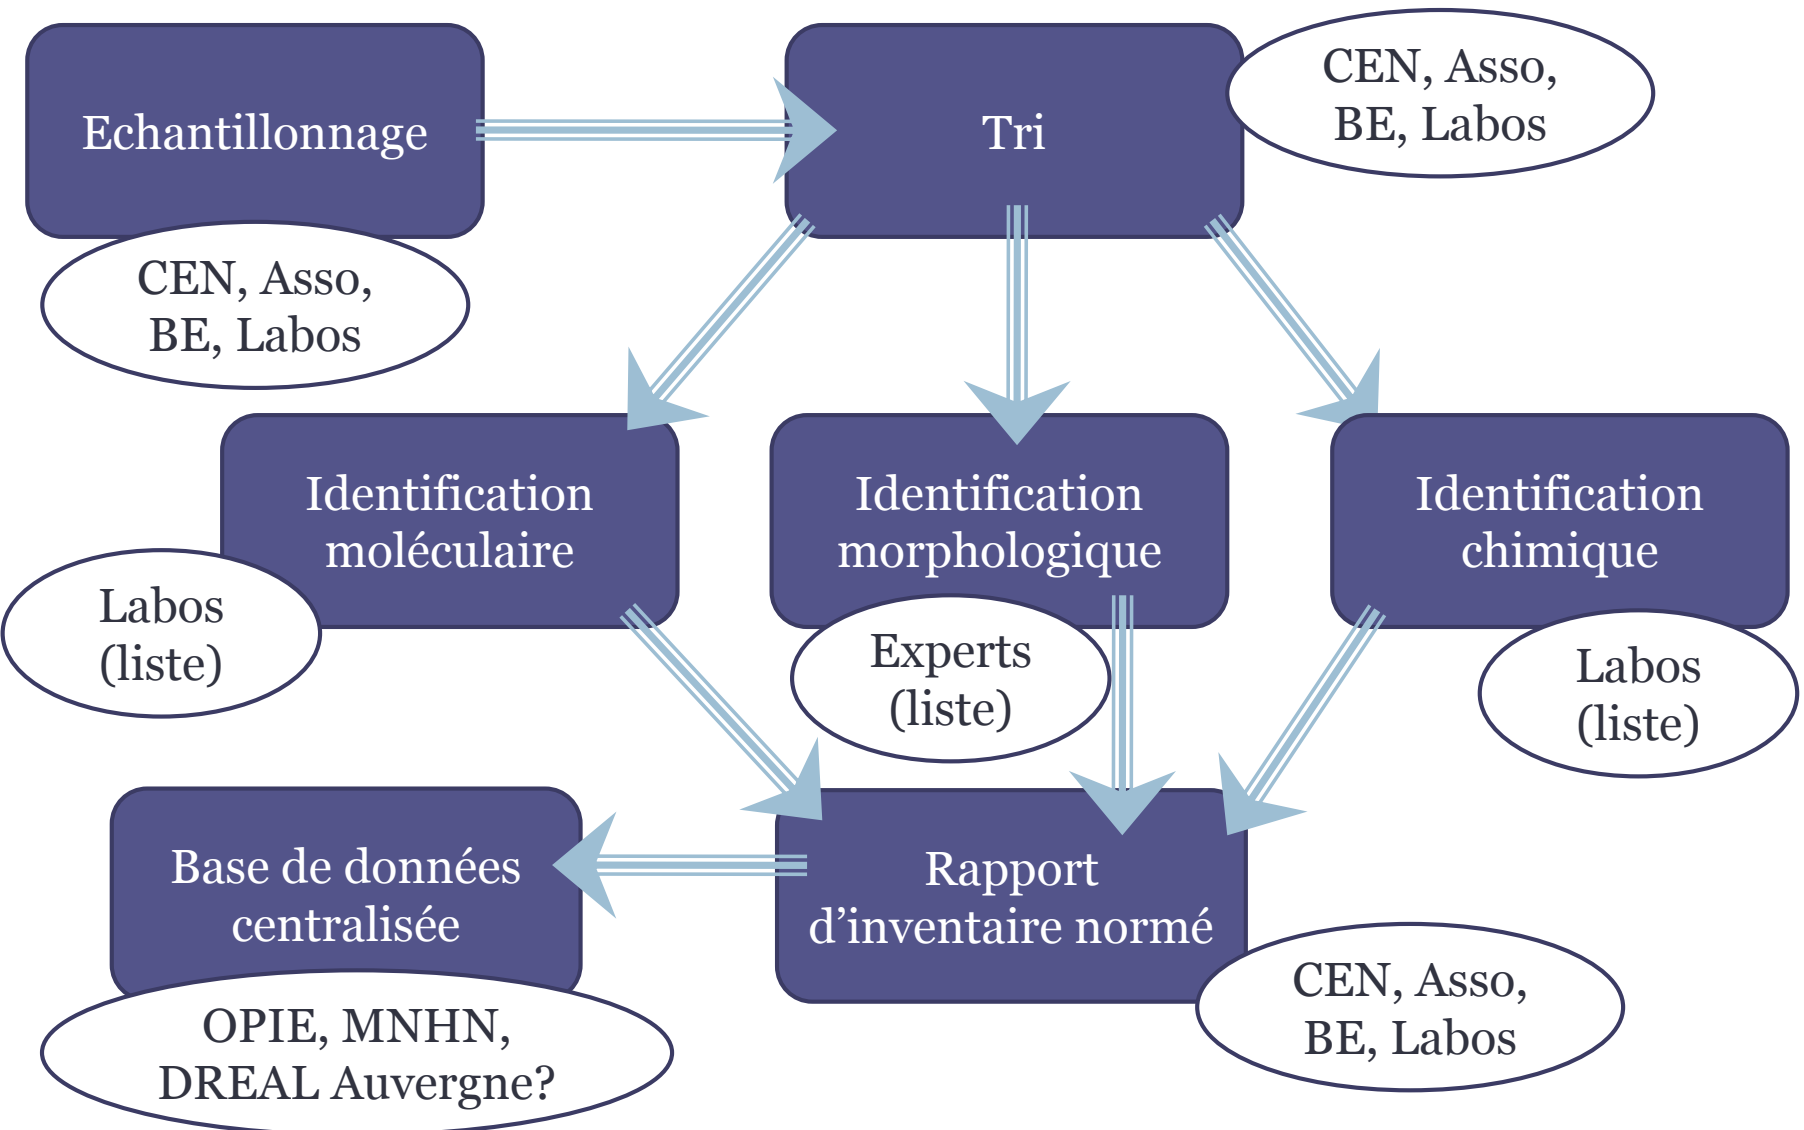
Echantillonnage

CEN, Asso, BE, Labos

Tri

CEN, Asso, BE, Labos

Identification moléculaire

Labos (liste)

Identification morphologique

Experts (liste)

Identification chimique

Labos (liste)

Base de données centralisée

OPIE, MNHN, DREAL Auvergne?

Rapport d'inventaire normé

CEN, Asso, BE, Labos